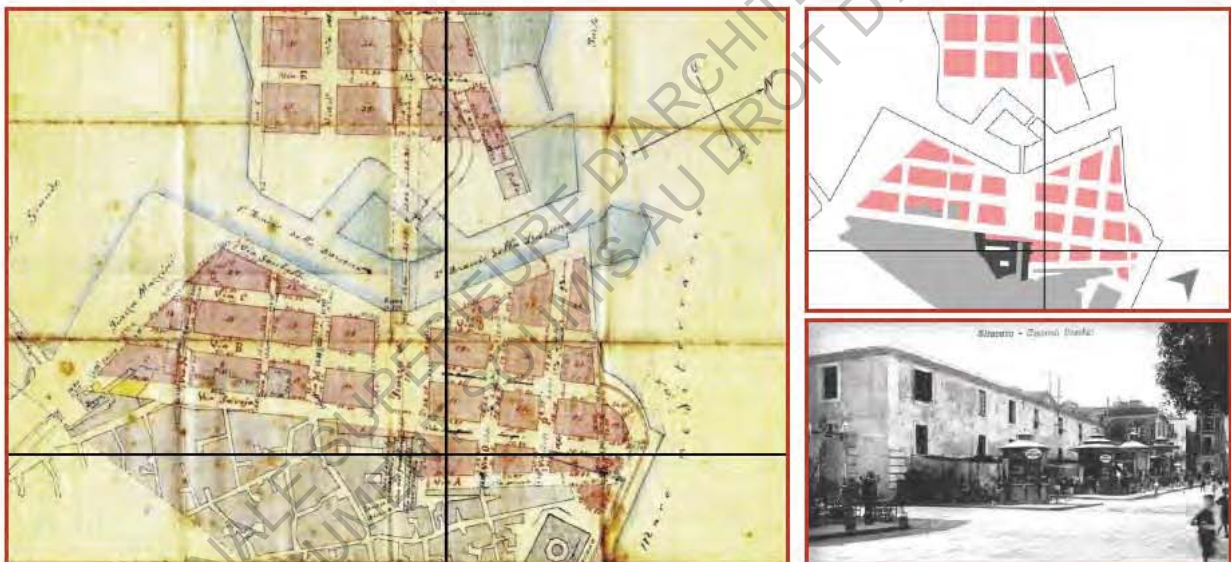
Via B
Via C
Via A
Piazza
1° Bacino della Darsena
2° Bacino della Darsena
Mare
Via Sarzana
Piazza Manzoni
Via C
Via B

Alessandria - Caserma Bonelli

ÉCOLE SUPÉRIEURE D'ARCHITECTURE
SOUMIS AU DROIT D'AUTEUR